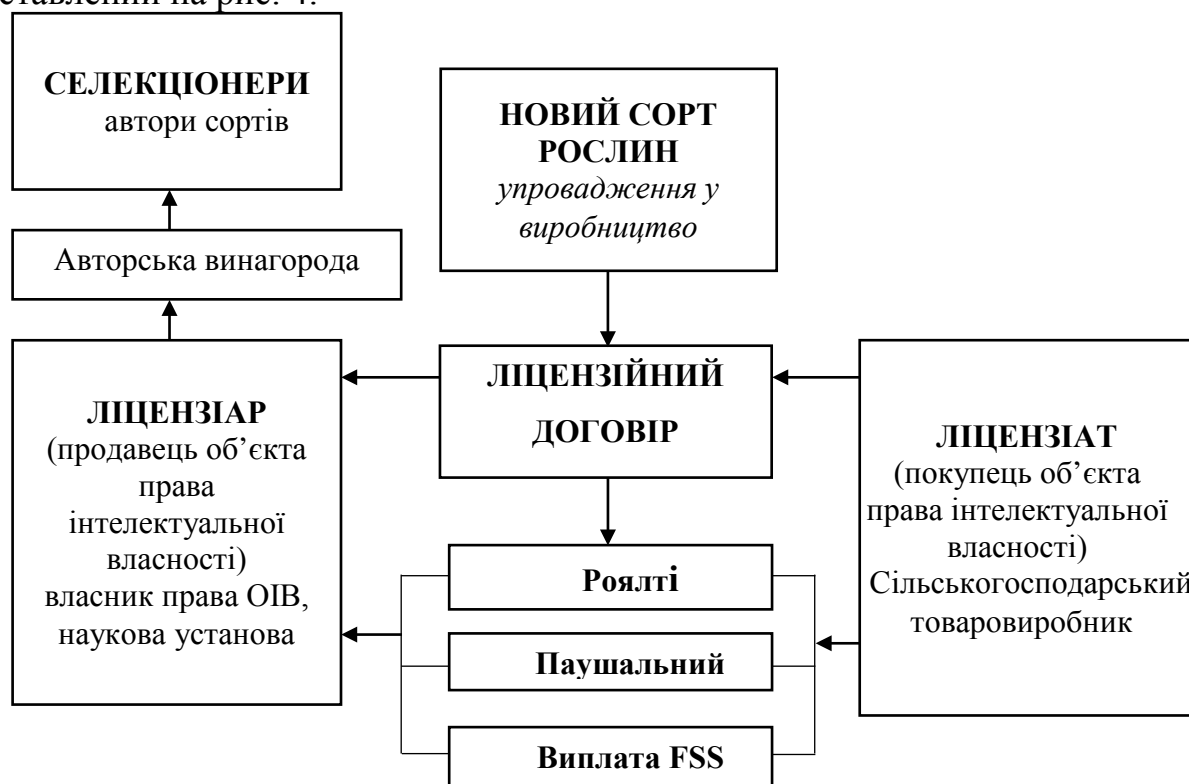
ставлений на рис. 4.

**СЕЛЕКЦІОНЕРИ**
автори сортів

Авторська винагорода

**НОВИЙ СОРТ РОСЛИН**
*упровадження у виробництво*

**ЛІЦЕНЗІАР**
(продавець об'єкта права інтелектуальної власності)
власник права ОІВ, наукова установа

**ЛІЦЕНЗІЙНИЙ ДОГОВІР**

**ЛІЦЕНЗІАТ**
(покупець об'єкта права інтелектуальної власності)
Сільськогосподарський товаровиробник

**Роялті**

**Паушальний**

**Виплата FSS**